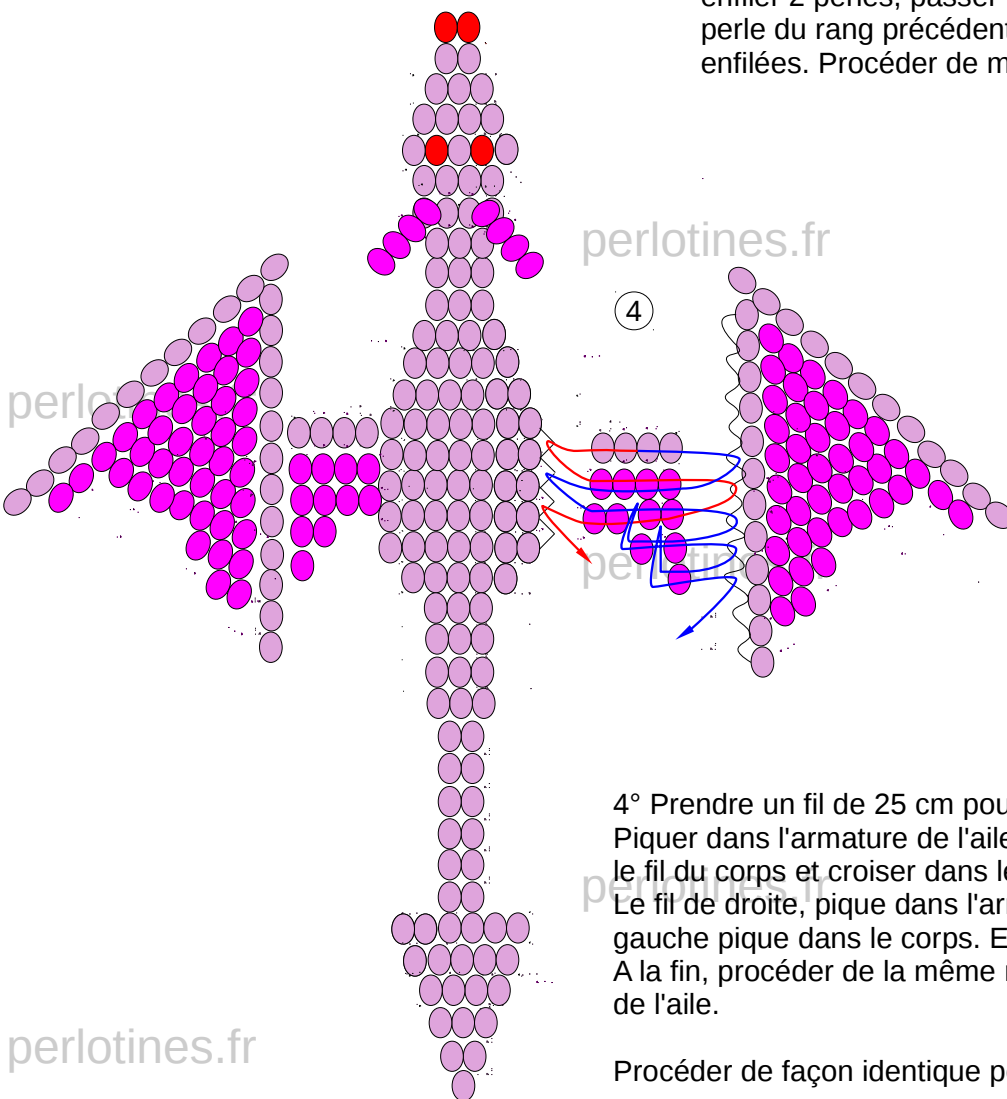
enfiler 2 perles, passer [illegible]
perle du rang précédent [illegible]
enfilées. Procéder de m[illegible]

perlotines.fr

4

perlo

perlotines.fr

4° Prendre un fil de 25 cm pou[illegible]
Piquer dans l'armature de l'aile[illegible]
le fil du corps et croiser dans l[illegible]
Le fil de droite, pique dans l'ar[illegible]
gauche pique dans le corps. E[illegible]
A la fin, procéder de la même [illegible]
de l'aile.

perlotines.fr

perlotines.fr

Procéder de façon identique p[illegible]